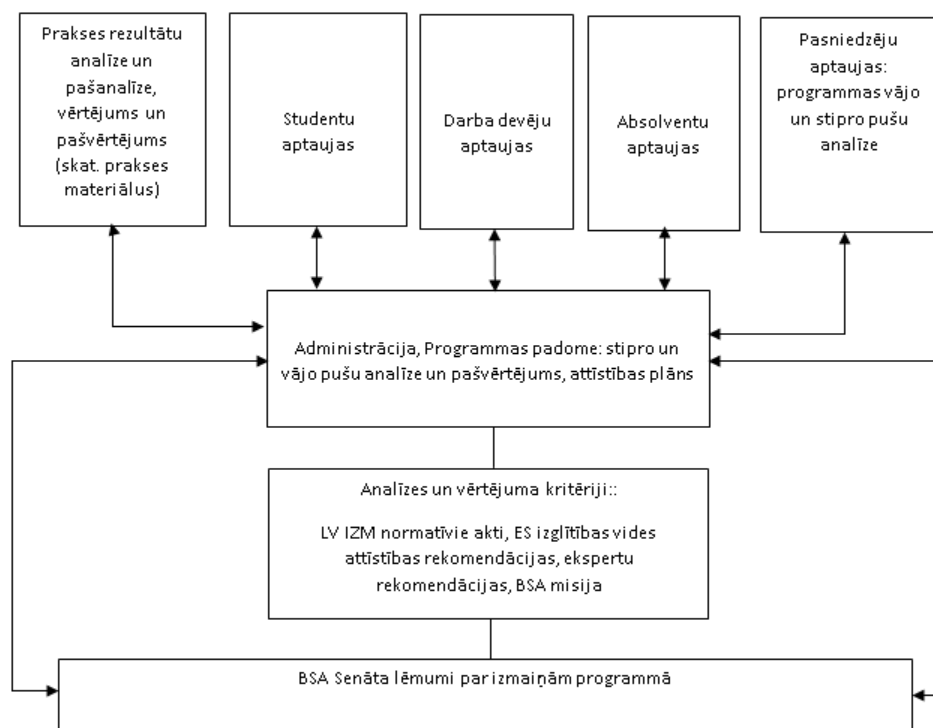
Prakses rezultātu analīze un pašanalīze, vērtējums un pašvērtējums (skat. prakses materiālus)

Studentu aptaujas

Darba devēju aptaujas

Absolventu aptaujas

Pasniedzēju aptaujas: programmas vājo un stipro pušu analīze

Administrācija, Programmas padome: stipro un vājo pušu analīze un pašvērtējums, attīstības plāns

Analīzes un vērtējuma kritēriji::

LV IZM normatīvie akti, ES izglītības vides attīstības rekomendācijas, ekspertu rekomendācijas, BSA misija

BSA Senāta lēmumi par izmaiņām programmā